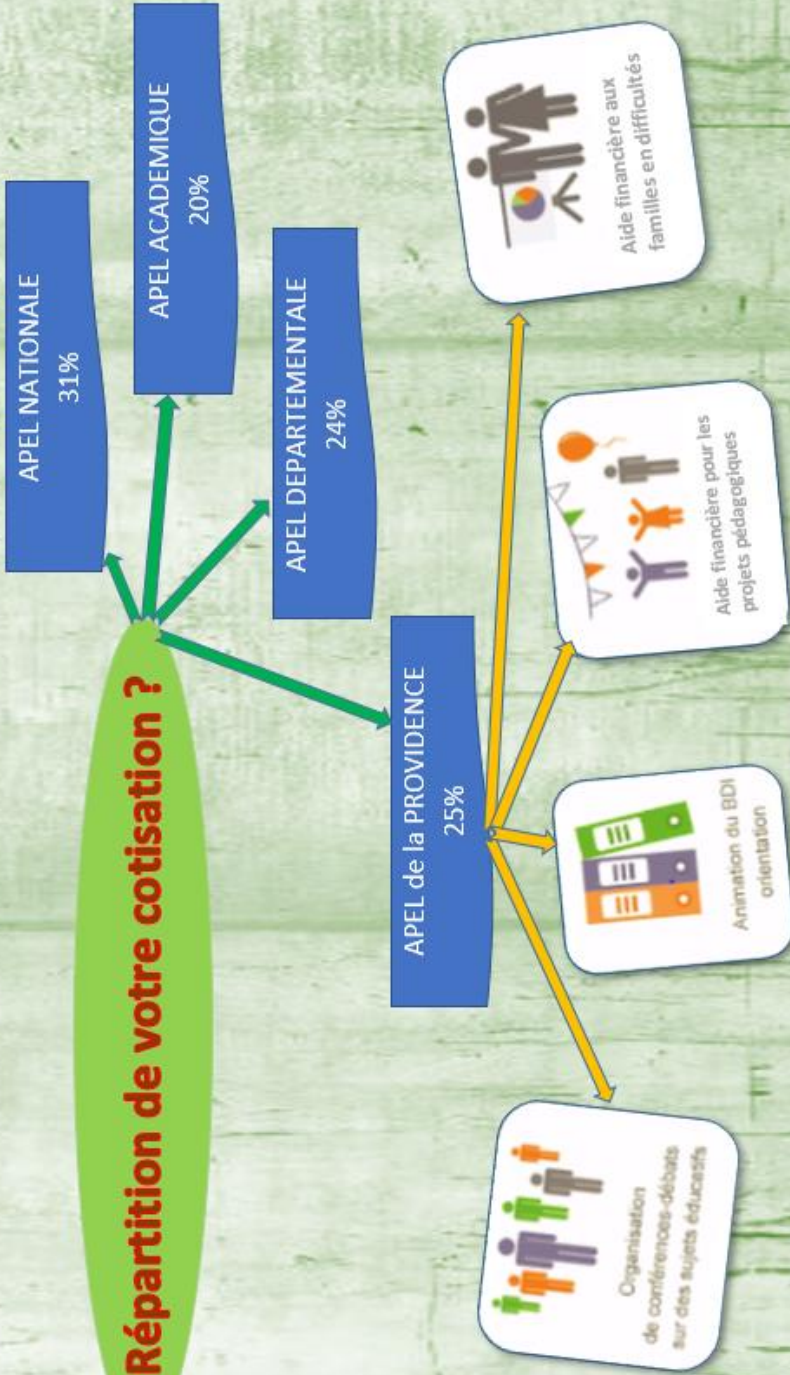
Répartition de votre cotisation ?

APEL NATIONALE
31%

APEL ACADEMIQUE
20%

APEL DEPARTEMENTALE
24%

APEL de la PROVIDENCE
25%

Aide financière aux familles en difficultés

Aide financière pour les projets pédagogiques

Animation du BDI orientation

Organisation de conférences-débats sur des sujets éducatifs